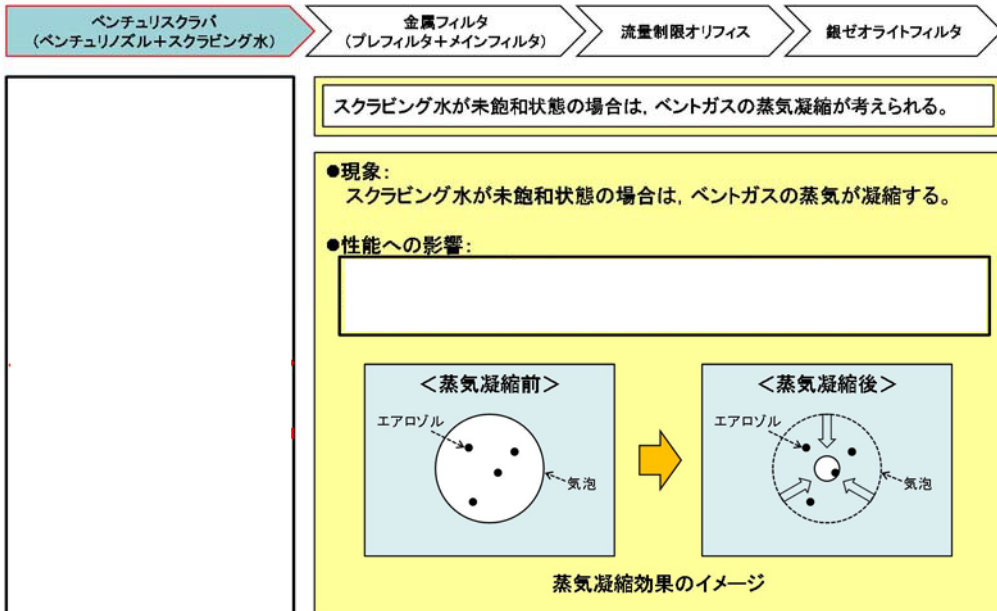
ベンチュリスクラバ
(ベンチュリノズル+スクラビング水)

金属フィルタ
(プレフィルタ+メインフィルタ)

流量制限オリフィス

銀ゼオライトフィルタ

スクラビング水が未飽和状態の場合は，ベントガスの蒸気凝縮が考えられる。

●現象：
スクラビング水が未飽和状態の場合は，ベントガスの蒸気が凝縮する。

●性能への影響：

<蒸気凝縮前>

エアロゾル

気泡

<蒸気凝縮後>

エアロゾル

気泡

蒸気凝縮効果のイメージ